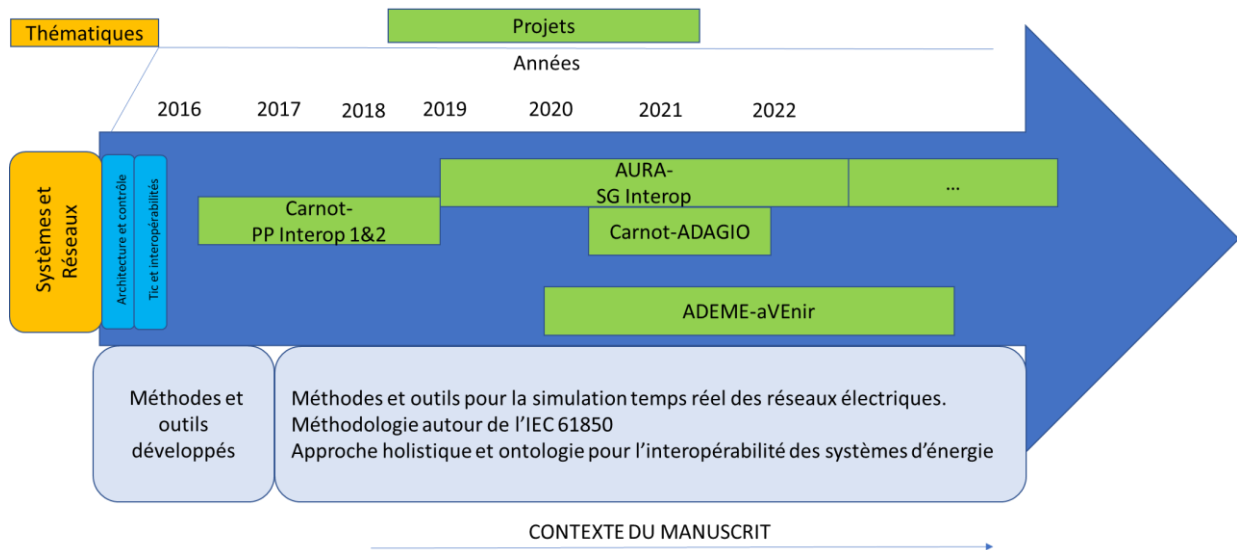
Thématiques

Projets

Années

2016 2017 2018 2019 2020 2021 2022

Systèmes et Réseaux

Architecture et contrôle

Tic et interopérabilités

AURA-
SG Interop

...

Carnot-
PP Interop 1&2

Carnot-ADAGIO

ADEME-aVEnir

Méthodes et outils développés

Méthodes et outils pour la simulation temps réel des réseaux électriques.
Méthodologie autour de l'IEC 61850
Approche holistique et ontologie pour l'interopérabilité des systèmes d'énergie

CONTEXTE DU MANUSCRIT